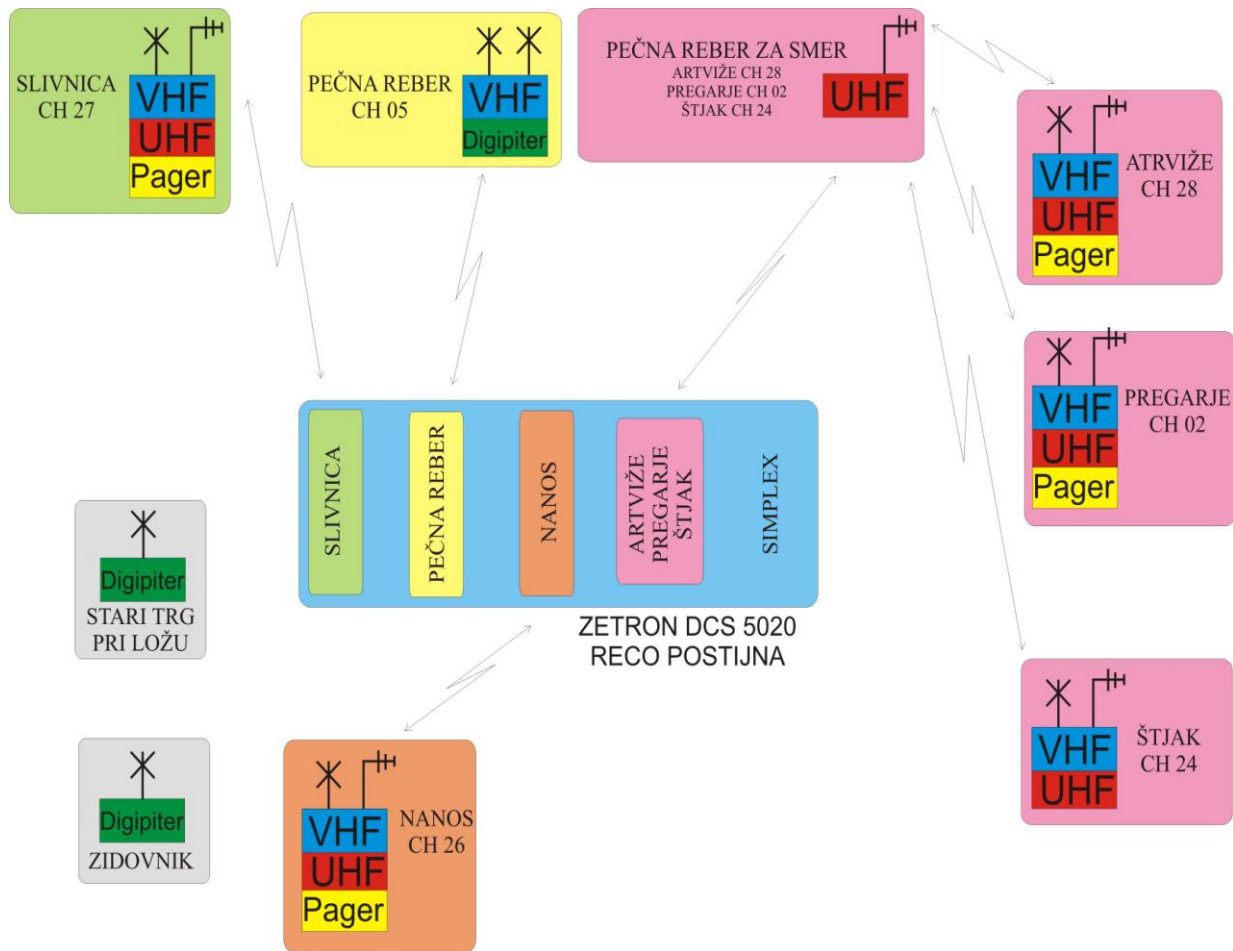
SLIVNICA
CH 27

VHF
UHF
Pager

PEČNA REBER
CH 05

VHF
Digipiter

PEČNA REBER ZA SMER
ARTVIŽE CH 28
PREGARJE CH 02
ŠTJAK CH 24

UHF

VHF
UHF
Pager

ATRVIŽE
CH 28

VHF
UHF
Pager

PREGARJE
CH 02

SLIVNICA

PEČNA REBER

NANOS

ARTVIŽE
PREGARJE
ŠTJAK

SIMPLEX

ZETRON DCS 5020
RECO POSTIJNA

Digipiter
STARI TRG
PRI LOŽU

Digipiter
ZIDOVNIK

VHF
UHF
Pager

NANOS
CH 26

VHF
UHF

ŠTJAK
CH 24